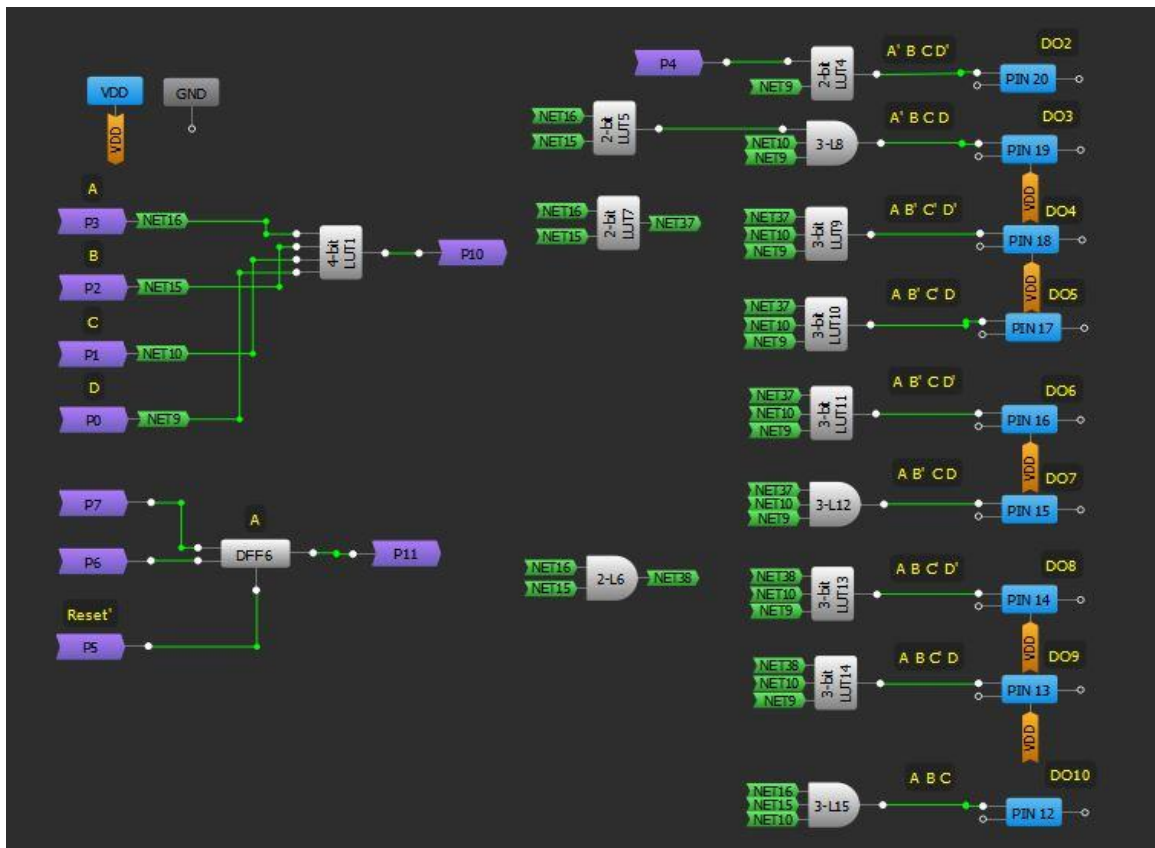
VDD
VDD
GND
A
P3
NET16
B
P2
NET15
C
P1
NET10
D
P0
NET9
4-bit LUT1
P10
P7
P6
A
DFF6
P11
Reset'
P5
P4
2-bit LUT4
NET9
A' B C D'
DO2
PIN 20
NET16
NET15
2-bit LUT5
3-L8
NET10
NET9
A' B C D
DO3
PIN 19
VDD
NET16
NET15
2-bit LUT7
NET37
NET37
NET10
NET9
3-bit LUT9
A B' C' D'
DO4
PIN 18
VDD
NET37
NET10
NET9
3-bit LUT10
A B' C' D
DO5
PIN 17
NET37
NET10
NET9
3-bit LUT11
A B' C D'
DO6
PIN 16
VDD
NET37
NET10
NET9
3-L12
A B' C D
DO7
PIN 15
NET16
NET15
2-L6
NET38
NET38
NET10
NET9
3-bit LUT13
A B C' D'
DO8
PIN 14
VDD
NET38
NET10
NET9
3-bit LUT14
A B C' D
DO9
PIN 13
VDD
NET16
NET15
NET10
3-L15
A B C
DO10
PIN 12